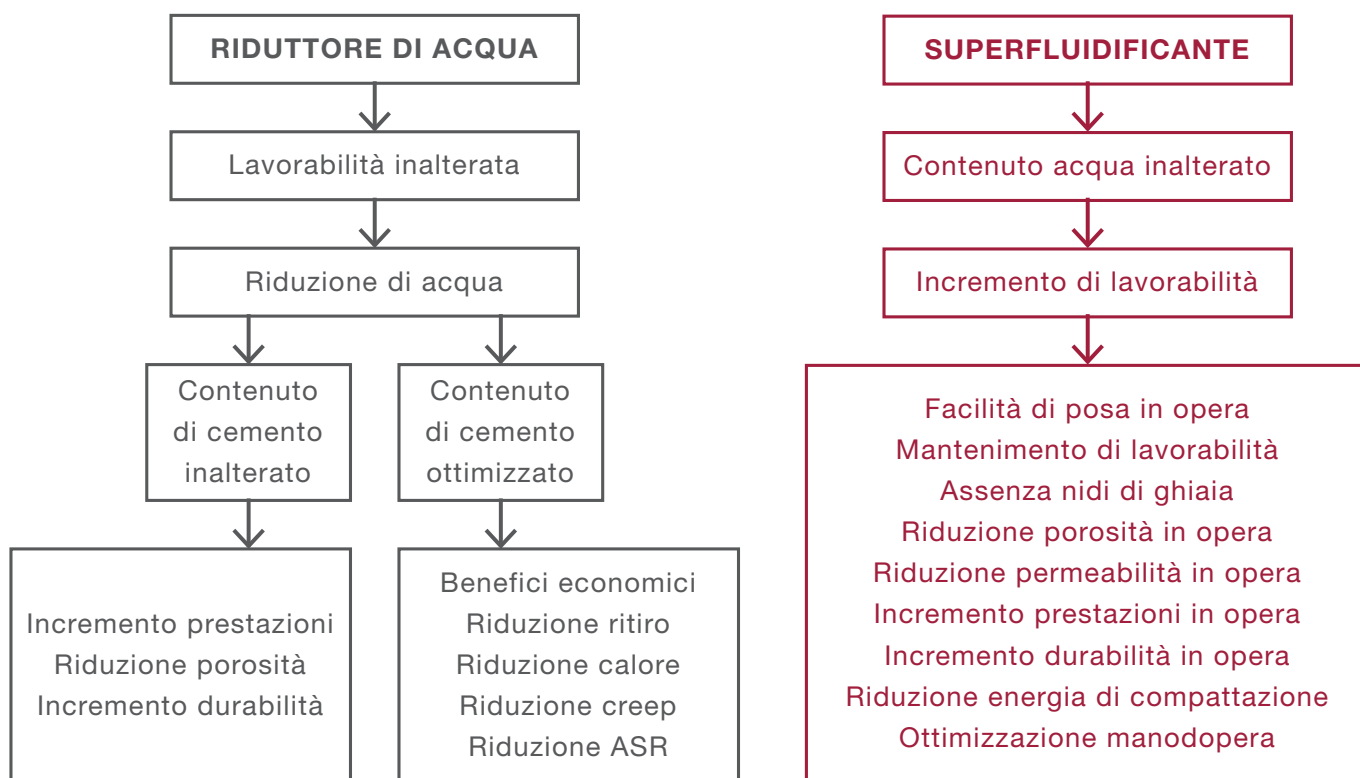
RIDUTTORE DI ACQUA

Lavorabilità inalterata

Riduzione di acqua

Contenuto di cemento inalterato

Contenuto di cemento ottimizzato

Incremento prestazioni
Riduzione porosità
Incremento durabilità

Benefici economici
Riduzione ritiro
Riduzione calore
Riduzione creep
Riduzione ASR

SUPERFLUIDIFICANTE

Contenuto acqua inalterato

Incremento di lavorabilità

Facilità di posa in opera
Mantenimento di lavorabilità
Assenza nidi di ghiaia
Riduzione porosità in opera
Riduzione permeabilità in opera
Incremento prestazioni in opera
Incremento durabilità in opera
Riduzione energia di compattazione
Ottimizzazione manodopera